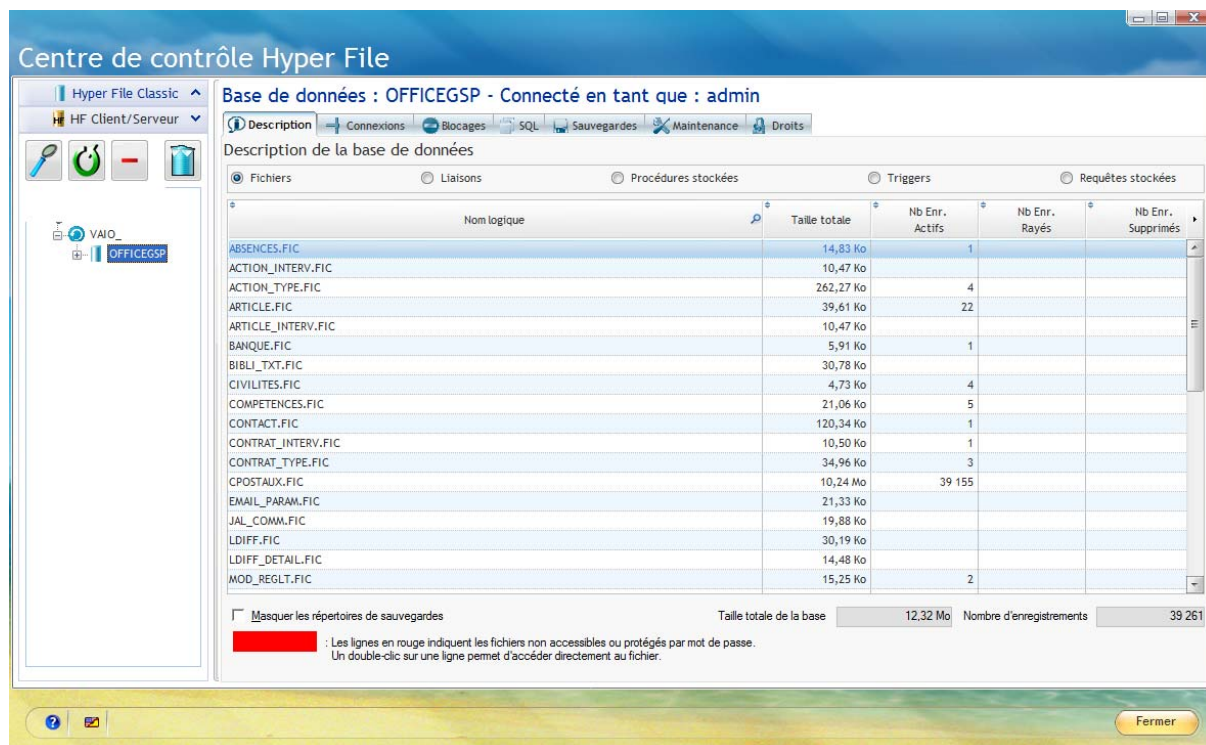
Centre de contrôle Hyper File

Hyper File Classic
HF Client/Serveur

VAIO_
OFFICEGSP

Base de données : OFFICEGSP - Connecté en tant que : admin

Description | Connexions | Blocages | SQL | Sauvegardes | Maintenance | Droits

Description de la base de données

Fichiers | Liaisons | Procédures stockées | Triggers | Requêtes stockées

| Nom logique | Taille totale | Nb Enr. Actifs | Nb Enr. Rayés | Nb Enr. Supprimés |
|---|---|---|---|---|
| ABSENCES.FIC | 14,83 Ko | 1 | | |
| ACTION_INTERV.FIC | 10,47 Ko | | | |
| ACTION_TYPE.FIC | 262,27 Ko | 4 | | |
| ARTICLE.FIC | 39,61 Ko | 22 | | |
| ARTICLE_INTERV.FIC | 10,47 Ko | | | |
| BANQUE.FIC | 5,91 Ko | 1 | | |
| BIBLI_TXT.FIC | 30,78 Ko | | | |
| CIVILITES.FIC | 4,73 Ko | 4 | | |
| COMPETENCES.FIC | 21,06 Ko | 5 | | |
| CONTACT.FIC | 120,34 Ko | 1 | | |
| CONTRAT_INTERV.FIC | 10,50 Ko | 1 | | |
| CONTRAT_TYPE.FIC | 34,96 Ko | 3 | | |
| CPOSTAUX.FIC | 10,24 Mo | 39 155 | | |
| EMAIL_PARAM.FIC | 21,33 Ko | | | |
| JAL_COMM.FIC | 19,88 Ko | | | |
| LDIFF.FIC | 30,19 Ko | | | |
| LDIFF_DETAIL.FIC | 14,48 Ko | | | |
| MOD_REGLT.FIC | 15,25 Ko | 2 | | |

Masquer les répertoires de sauvegardes
Taille totale de la base 12,32 Mo
Nombre d'enregistrements 39 261

: Les lignes en rouge indiquent les fichiers non accessibles ou protégés par mot de passe.
Un double-clic sur une ligne permet d'accéder directement au fichier.

Fermer